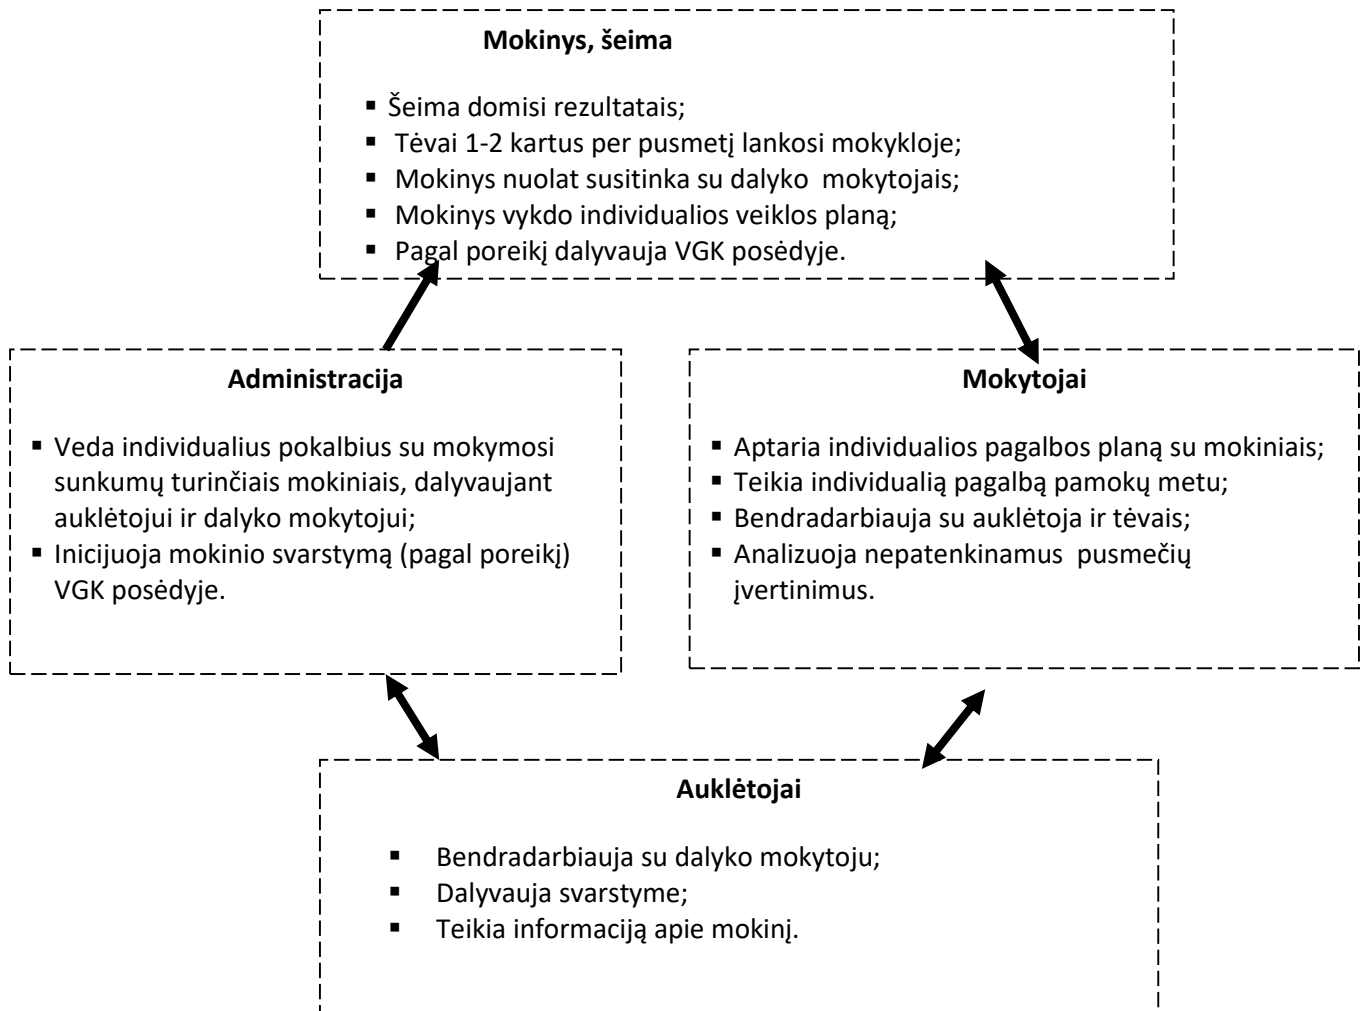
**Mokinys, šeima**

- Šeima domisi rezultatais;
- Tėvai 1-2 kartus per pusmetį lankosi mokykloje;
- Mokinys nuolat susitinka su dalyko mokytojais;
- Mokinys vykdo individualios veiklos planą;
- Pagal poreikį dalyvauja VGK posėdyje.

**Administracija**

- Veda individualius pokalbius su mokymosi sunkumų turinčiais mokiniais, dalyvaujant auklėtojui ir dalyko mokytojui;
- Inicijuoja mokinio svarstymą (pagal poreikį) VGK posėdyje.

**Mokytojai**

- Aptaria individualios pagalbos planą su mokiniais;
- Teikia individualią pagalbą pamokų metu;
- Bendradarbiauja su auklėtoja ir tėvais;
- Analizuoja nepatenkinamus pusmečių įvertinimus.

**Auklėtojai**

- Bendradarbiauja su dalyko mokytoju;
- Dalyvauja svarstyme;
- Teikia informaciją apie mokinį.